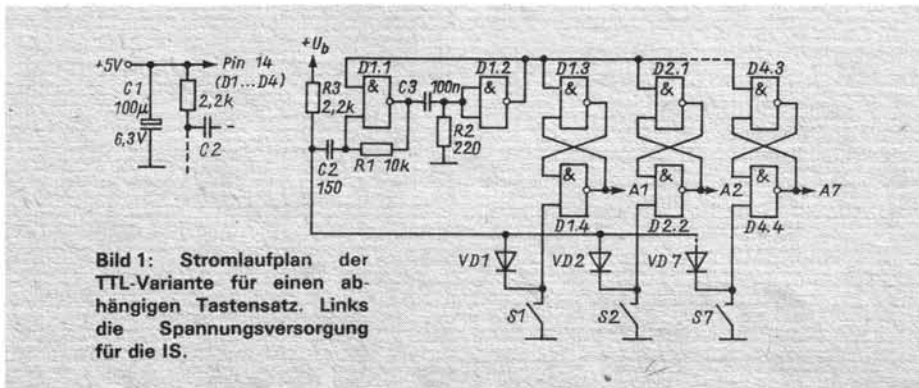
+5V
Pin 14 (D1...D4)
C1 100µ 6,3V
2,2k
C2
$+U_b$
R3 2,2k
D1.1
&
C3
100n
D1.2
&
R2 220
C2 150
R1 10k
D1.3
&
&
D1.4
A1
D2.1
&
&
D2.2
A2
D4.3
&
&
D4.4
A7
VD1
VD2
VD7
S1
S2
S7

Bild 1: Stromlaufplan der TTL-Variante für einen abhängigen Tastensatz. Links die Spannungsversorgung für die IS.